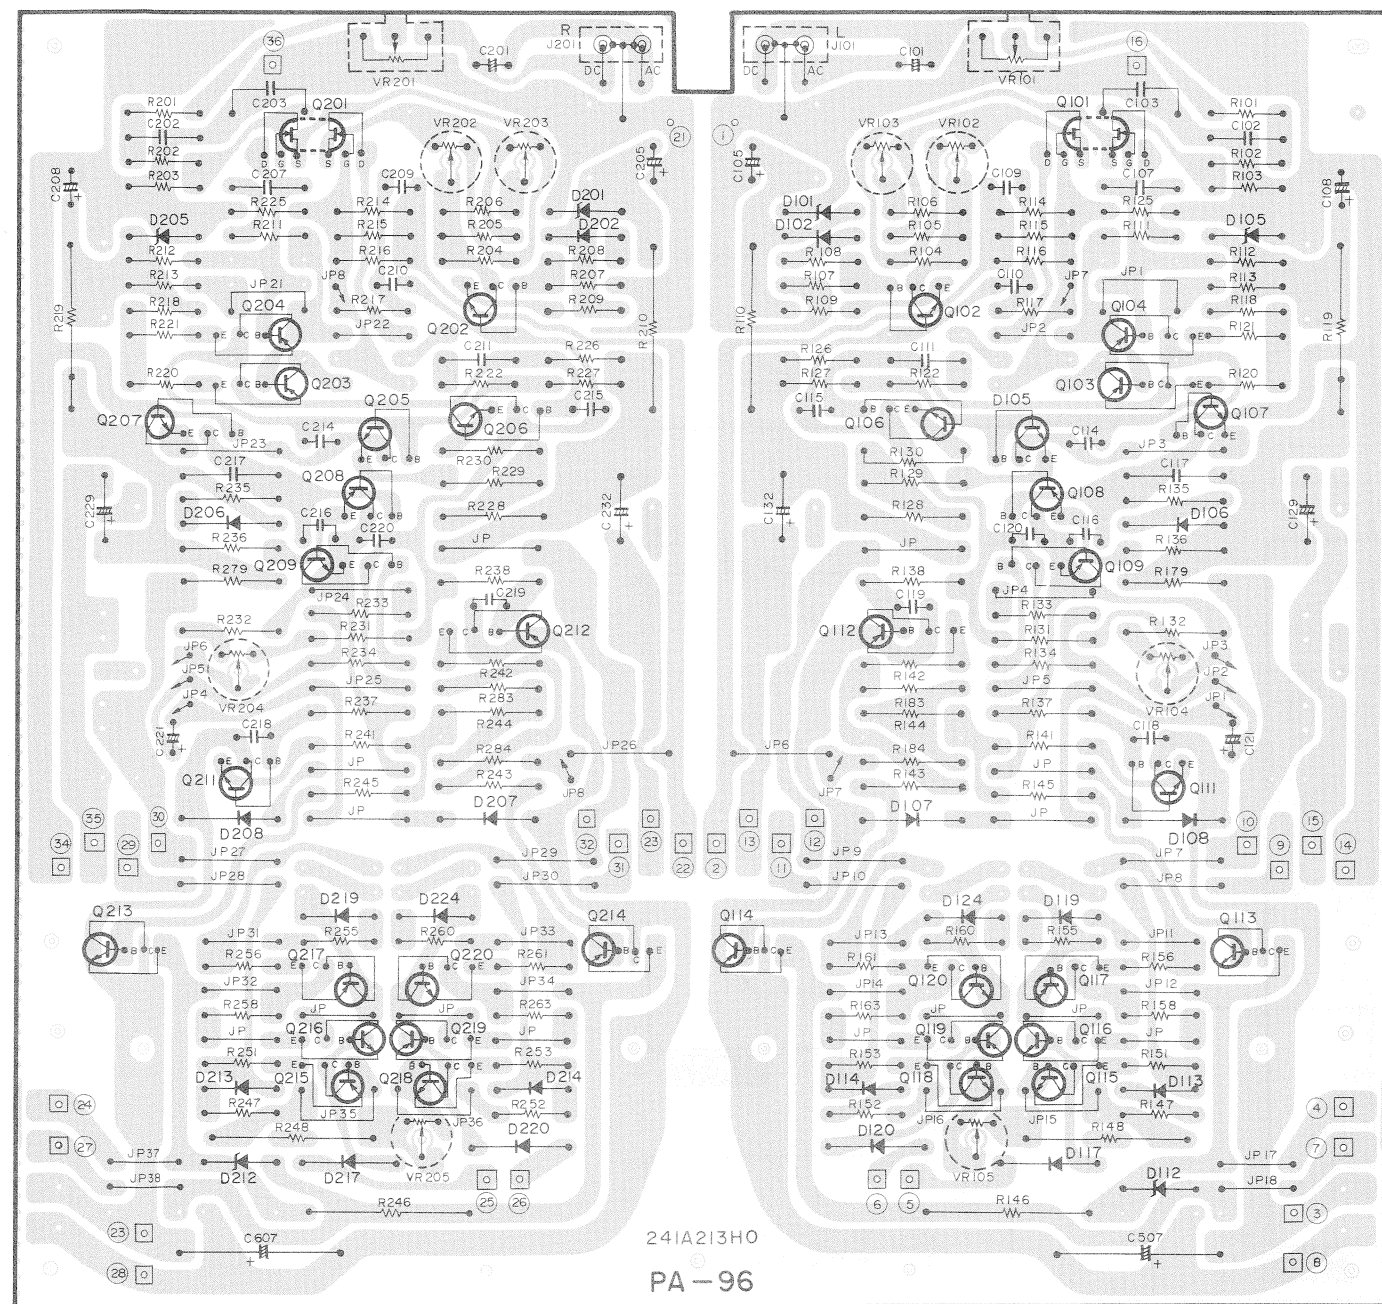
36
VR201
C201
R
J201
DC AC

J101
DC AC
L
C101
VR101
16

R201
C202
R202
R203
C203
Q201
D G S S G D
C207
VR202
VR203
21
C205
C209
C208
D205
R225
R211
R214
R215
R216
R206
R205
R204
D201
D202
R208
R207
R209
R212
R213
R218
R221
JP21
Q204
JP8
C210
R217
JP22
Q202
R219
R210
R220
Q203
C211
R222
R226
R227
C215
Q207
JP23
C214
Q205
Q206
R230
R229
C217
R235
Q208
C229
D206
R236
C216
C220
R228
C232
JP
R279
Q209
R238
C219
JP24
R233
R232
R231
Q212
JP6
JP5
JP4
R234
JP25
R242
R283
VR204
R237
R244
C221
C218
R241
R284
JP26
Q211
JP
R243
R245
JP8
JP
D207
D208
34
35
29
30
32
31
23
22
2
JP27
JP28
JP29
JP30
D219
D224
Q213
JP31
R255
R260
JP33
Q214
R256
Q217
Q220
R261
JP32
JP
JP34
R258
JP
R263
JP
Q216
Q219
JP
R251
R253
D213
Q215
Q218
D214
R247
JP35
JP36
R252
24
27
R248
D220
JP37
JP38
D212
D217
VR205
25
26
R246
23
C607
28
241A213H0
PA-96

1
C105
VR103
VR102
C109
Q101
D G S S G D
C103
R101
C102
R102
R103
C107
C108
D101
D102
R106
R105
R104
R114
R115
R116
R125
R111
D105
R112
R108
R107
R109
C110
JP7
R117
JP2
Q102
JP1
Q104
R113
R118
R121
R110
R119
R126
R127
C111
R122
Q103
R120
C115
Q106
D105
Q107
JP3
C114
R130
R129
Q108
C117
R135
C132
R128
C120
C116
D106
C129
JP
R136
R138
JP4
Q109
R179
C119
R133
Q112
R131
R132
JP3
R134
JP2
R142
JP5
VR104
JP1
R183
R137
R144
C118
C121
JP6
R184
R141
JP
JP7
R143
R145
Q111
D107
JP
D108
13
12
11
10
9
15
14
JP9
JP10
JP7
JP8
Q114
D124
D119
Q113
JP13
R160
R155
JP11
R161
Q120
Q117
R156
JP14
JP
JP
JP12
R163
R158
JP
Q119
Q116
JP
R153
R151
D114
Q118
Q115
D113
R152
R147
D120
JP16
JP15
R148
4
7
D117
JP17
6
5
VR105
D112
JP18
R146
3
C507
8